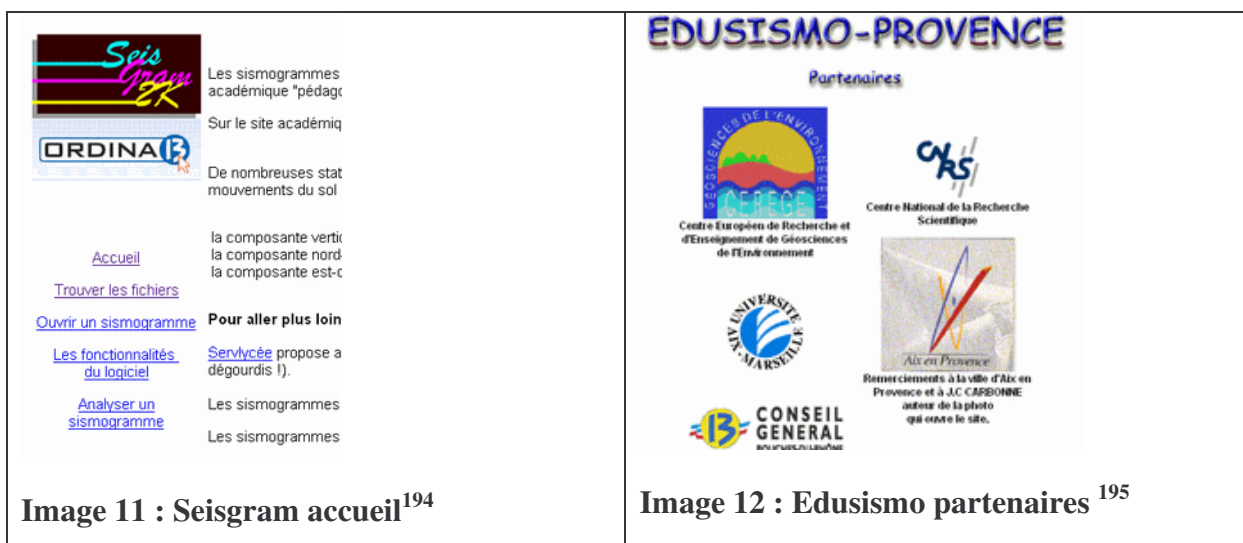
| Seis Gram 2K ORDINA13 Les sismogrammes académique "pédago Sur le site académiq De nombreuses stat mouvements du sol Accueil Trouver les fichiers Ouvrir un sismogramme Les fonctionnalités du logiciel Analyser un sismogramme la composante verti la composante nord- la composante est-o Pour aller plus loin Servlycée propose a dégourdis !). Les sismogrammes Les sismogrammes | EDUSISMO-PROVENCE Partenaires GEOSCIENCES DE L'ENVIRONNEMENT CEREGE Centre Européen de Recherche et d'Enseignement de Géosciences de l'Environnement CNRS Centre National de la Recherche Scientifique UNIVERSITE AIX-MARSEILLE Aix en Provence Remerciements à la ville d'Aix en Provence et à J.C CARBONNE auteur de la photo qui ouvre le site. 13 CONSEIL GENERAL |
|---|---|
| Image 11 : Seisgram accueil$^{194}$ | Image 12 : Edusismo partenaires $^{195}$ |